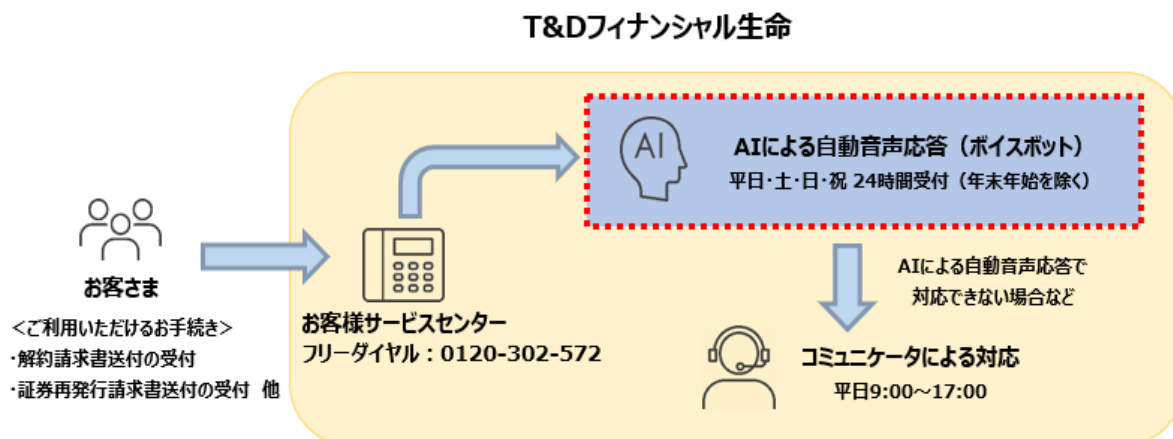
T&Dフィナンシャル生命

AI

AIによる自動音声応答（ボイスボット）
平日・土・日・祝 24時間受付（年末年始を除く）

お客さま

<ご利用いただけるお手続き>
・解約請求書送付の受付
・証券再発行請求書送付の受付 他

お客様サービスセンター
フリーダイヤル：0120-302-572

AIによる自動音声応答で
対応できない場合など

コミュニケータによる対応
平日9:00～17:00